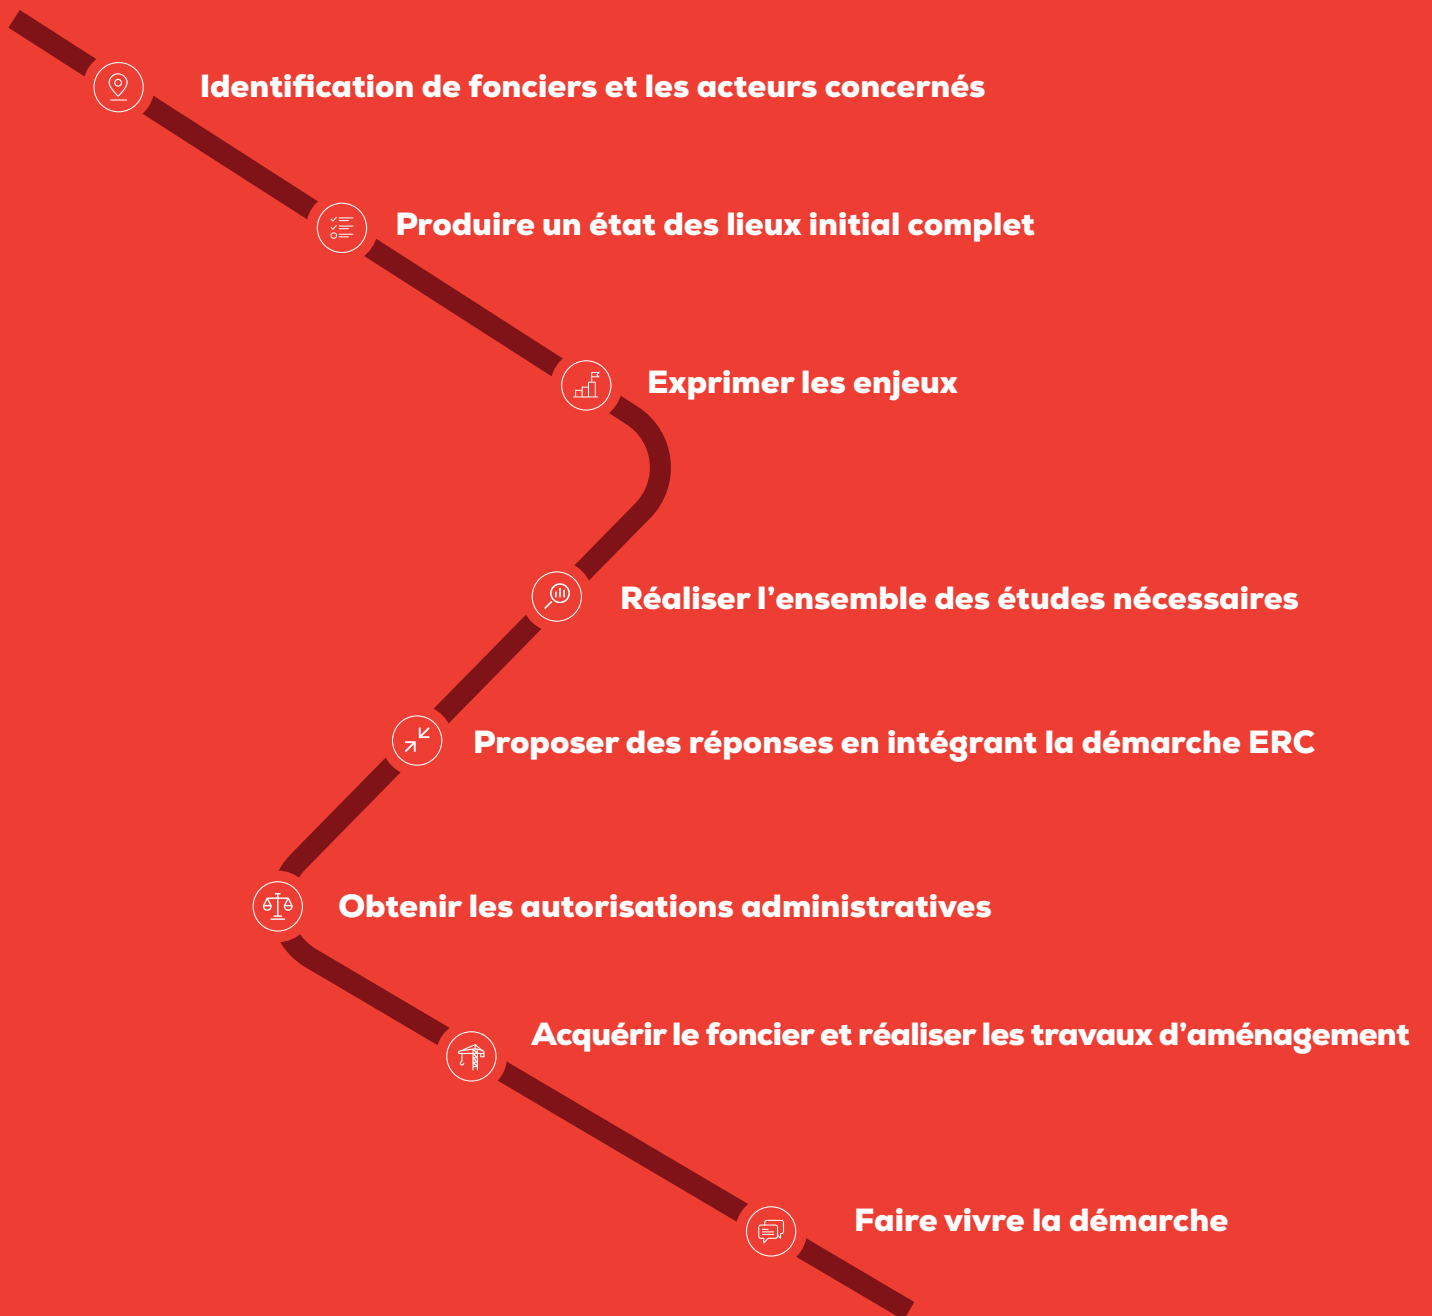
Identification de fonciers et les acteurs concernés

Produire un état des lieux initial complet

Exprimer les enjeux

Réaliser l’ensemble des études nécessaires

Proposer des réponses en intégrant la démarche ERC

Obtenir les autorisations administratives

Acquérir le foncier et réaliser les travaux d’aménagement

Faire vivre la démarche